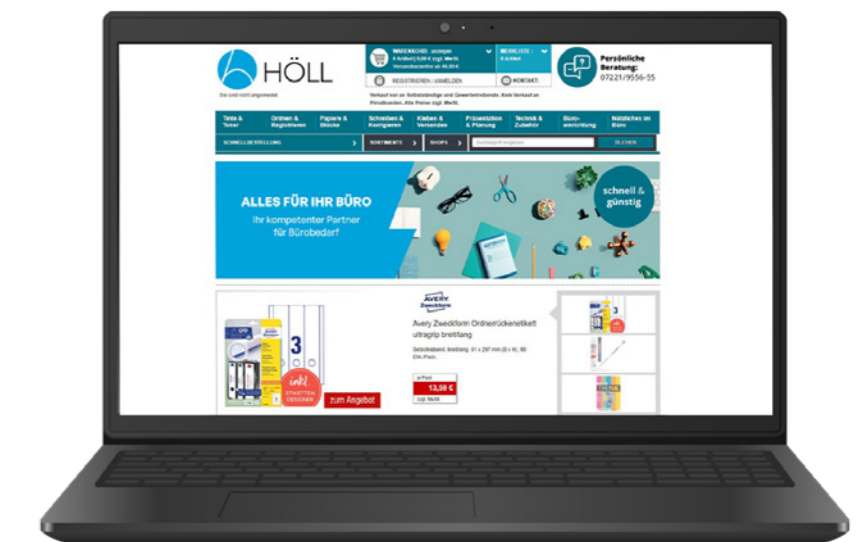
HÖLL

Sie sind nicht angemeldet

WARENKORB: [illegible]
0 Artikel | 0,00 € zzgl. MwSt.
Versandkostenfrei ab 49,00 €

MERKLISTE
0 Artikel

REGISTRIEREN | ANMELDEN

KONTAKT

Persönliche Beratung:
07221/9556-55

Verkauf nur an Selbstständige und Gewerbetreibende. Kein Verkauf an Privatkunden. Alle Preise zzgl. MwSt.

Tinte & Toner
Ordnen & Registrieren
Papiere & Blöcke
Schreiben & Korrigieren
Kleben & Versenden
Präsentation & Planung
Technik & Zubehör
Büroeinrichtung
Nützliches im Büro

SCHNELLBESTELLUNG
SORTIMENTE
SHOPS
Suchbegriff eingeben
SUCHEN

ALLES FÜR IHR BÜRO
Ihr kompetenter Partner für Bürobedarf

schnell & günstig

AVERY Zweckform

Avery Zweckform Ordnerrückenetikett ultragrip breit/lang

Selbstklebend, breit/lang, 61 x 297 mm (B x H), 90 Etik./Pack.

13,59 €
zzgl. MwSt.

inkl. STAEDTLER GESCHENK

zum Angebot

3